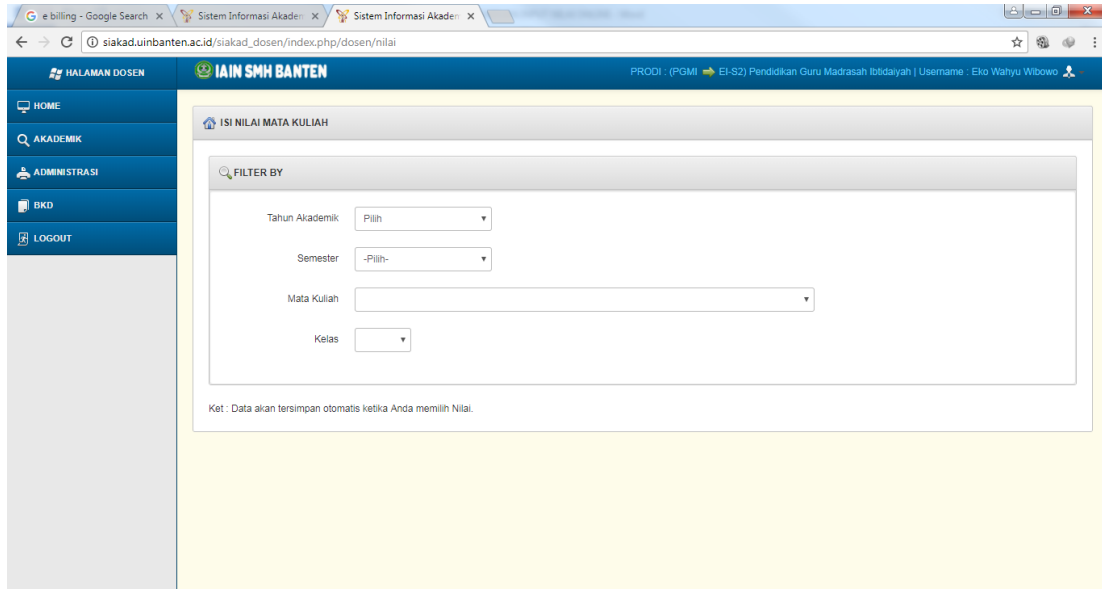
e billing - Google Search ×
Sistem Informasi Akadem ×
Sistem Informasi Akadem ×

siakad.uinbanten.ac.id/siakad_dosen/index.php/dosen/nilai

HALAMAN DOSEN
IAIN SMH BANTEN
PRODI : (PGMI ➡ EI-S2) Pendidikan Guru Madrasah Ibtidaiyah | Username : Eko Wahyu Wibowo

HOME
AKADEMIK
ADMINISTRASI
BKD
LOGOUT

ISI NILAI MATA KULIAH

FILTER BY

Tahun Akademik Pilih
Semester -Pilih-
Mata Kuliah
Kelas

Ket : Data akan tersimpan otomatis ketika Anda memilih Nilai.